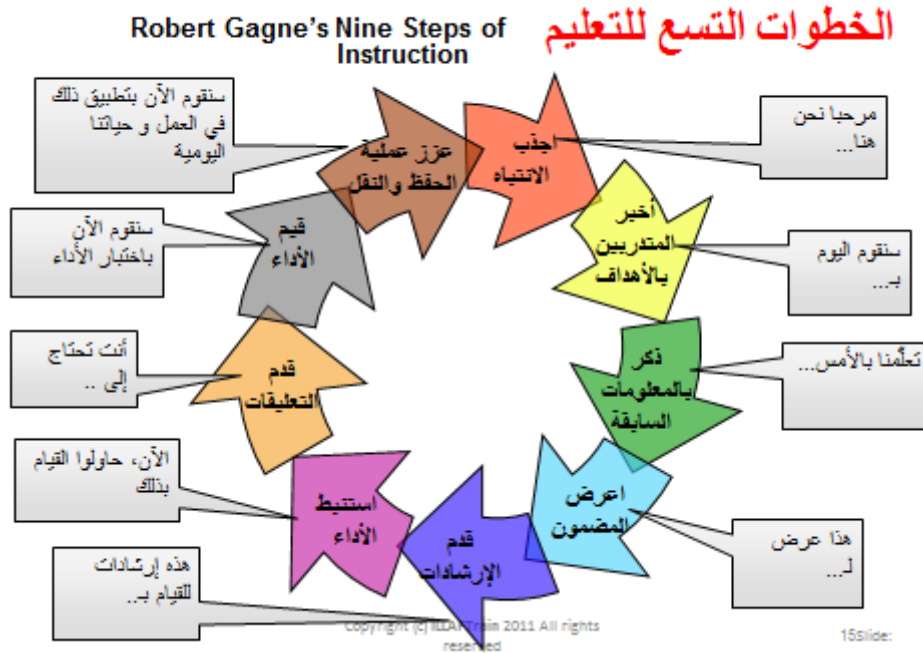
Robert Gagne's Nine Steps of Instruction

الخطوات التسع للتعليم

اجذب الانتباه

مرحبا نحن هنا...

أخبر المتدربين بالأهداف

سنقوم اليوم بـ...

ذكر بالمعلومات السابقة

تعلّمنا بالأمس...

اعرض المضمون

هذا عرض لـ...

قدم الإرشادات

هذه إرشادات للقيام بـ..

استنبط الأداء

الآن، حاولوا القيام بذلك

قدم التعليقات

أنت تحتاج إلى ..

قيم الأداء

سنقوم الآن باختبار الأداء

عزز عملية الحفظ والنقل

سنقوم الآن بتطبيق ذلك في العمل و حياتنا اليومية

Copyright (c) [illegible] Train 2011 All rights reserved

15Slide: